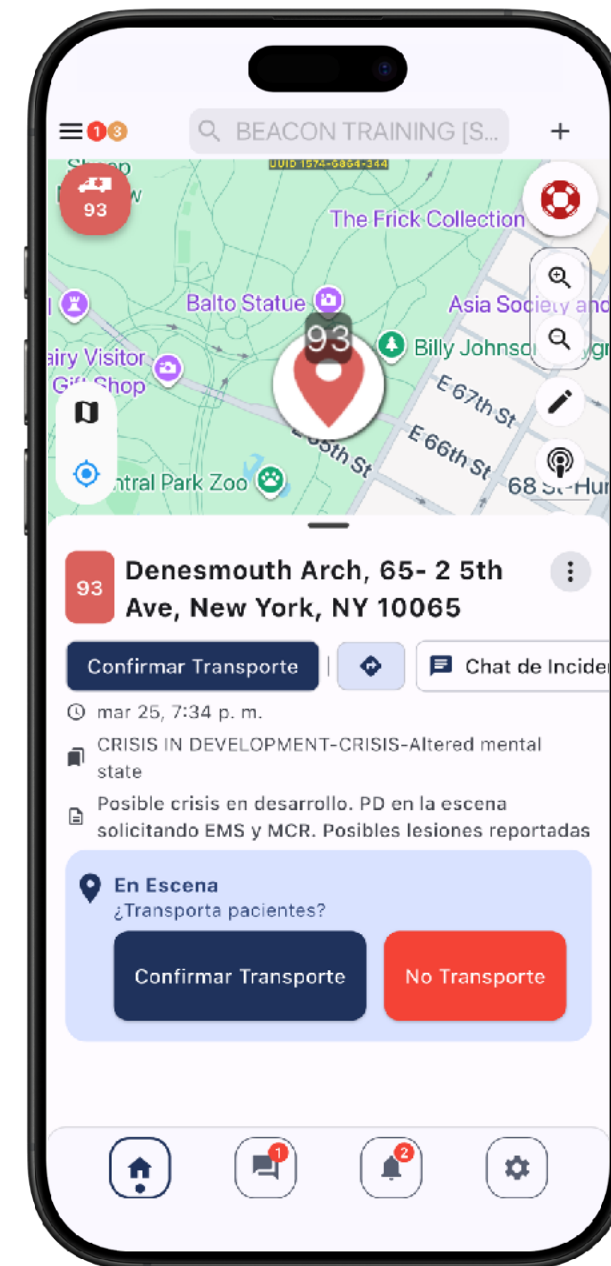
1 3
BEACON TRAINING [S...
+
UUID 1574-6864-344
93
The Frick Collection
Balto Statue
Asia Society and
93
Billy Johnso
airy Visitor Gift Shop
E 67th St
E 66th St
ntral Park Zoo
68 St-Hu

93
Denesmouth Arch, 65- 2 5th Ave, New York, NY 10065
Confirmar Transporte
Chat de Incide
mar 25, 7:34 p. m.
CRISIS IN DEVELOPMENT-CRISIS-Altered mental state
Posible crisis en desarrollo. PD en la escena solicitando EMS y MCR. Posibles lesiones reportadas
En Escena
¿Transporta pacientes?
Confirmar Transporte
No Transporte
1
2